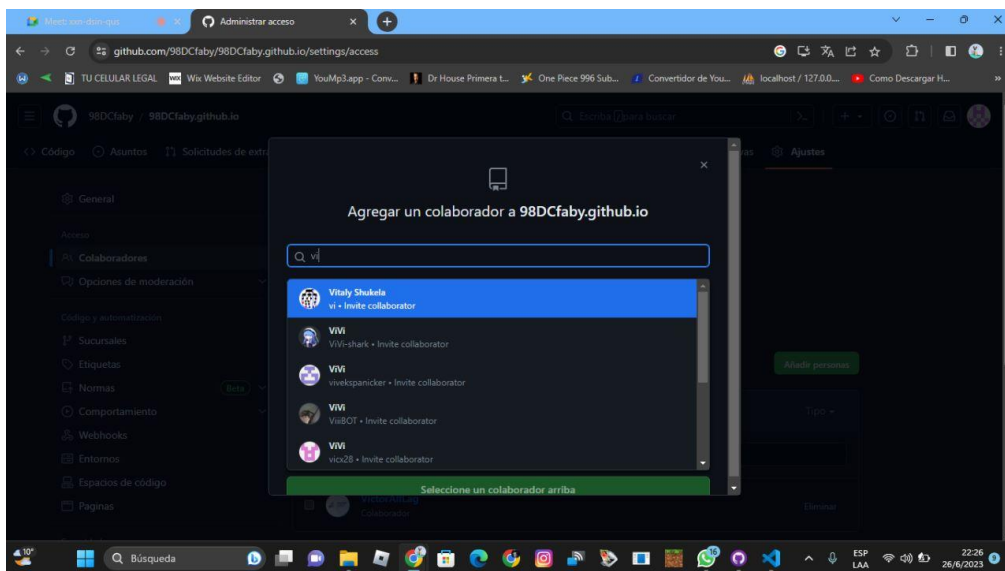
Meet: xan-dsin-qus
Administrar acceso
github.com/98DCfaby/98DCfaby.github.io/settings/access
TU CELULAR LEGAL
Wix Website Editor
YouMp3.app - Conv...
Dr House Primera t...
One Piece 996 Sub...
Convertidor de You...
localhost / 127.0.0....
Como Descargar H...
98DCfaby / 98DCfaby.github.io
Escriba / para buscar
Código
Asuntos
Solicitudes de extr
Ajustes
General
Acceso
Colaboradores
Opciones de moderación
Código y automatización
Sucursales
Etiquetas
Normas
Beta
Comportamiento
Webhooks
Entornos
Espacios de código
Paginas
Añadir personas
Tipo
Eliminar
Agregar un colaborador a 98DCfaby.github.io
vi
Vitaly Shukela
vi • Invite collaborator
ViVi
ViVi-shark • Invite collaborator
ViVi
vivekspanicker • Invite collaborator
ViVi
ViiBOT • Invite collaborator
ViVi
vicx28 • Invite collaborator
Seleccione un colaborador arriba
10°
Búsqueda
ESP
LAA
22:26
26/6/2023